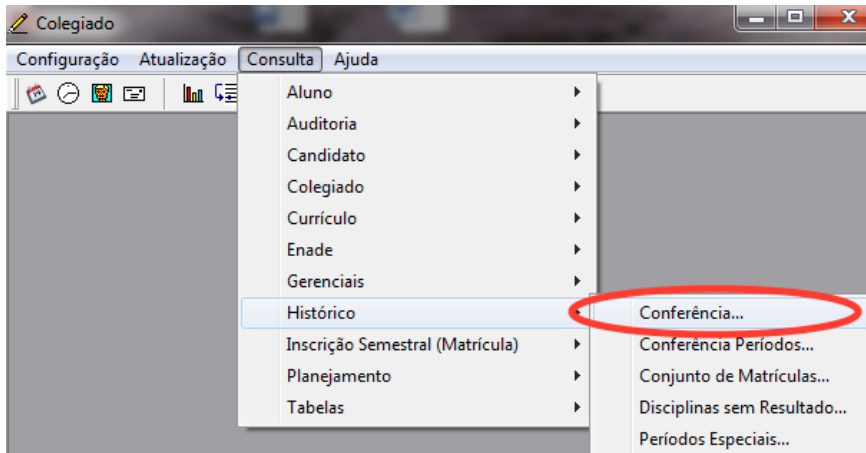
Colegiado

Configuração Atualização Consulta Ajuda

Aluno
Auditoria
Candidato
Colegiado
Currículo
Enade
Gerenciais
Histórico
Inscrição Semestral (Matrícula)
Planejamento
Tabelas

Conferência...
Conferência Períodos...
Conjunto de Matrículas...
Disciplinas sem Resultado...
Períodos Especiais...